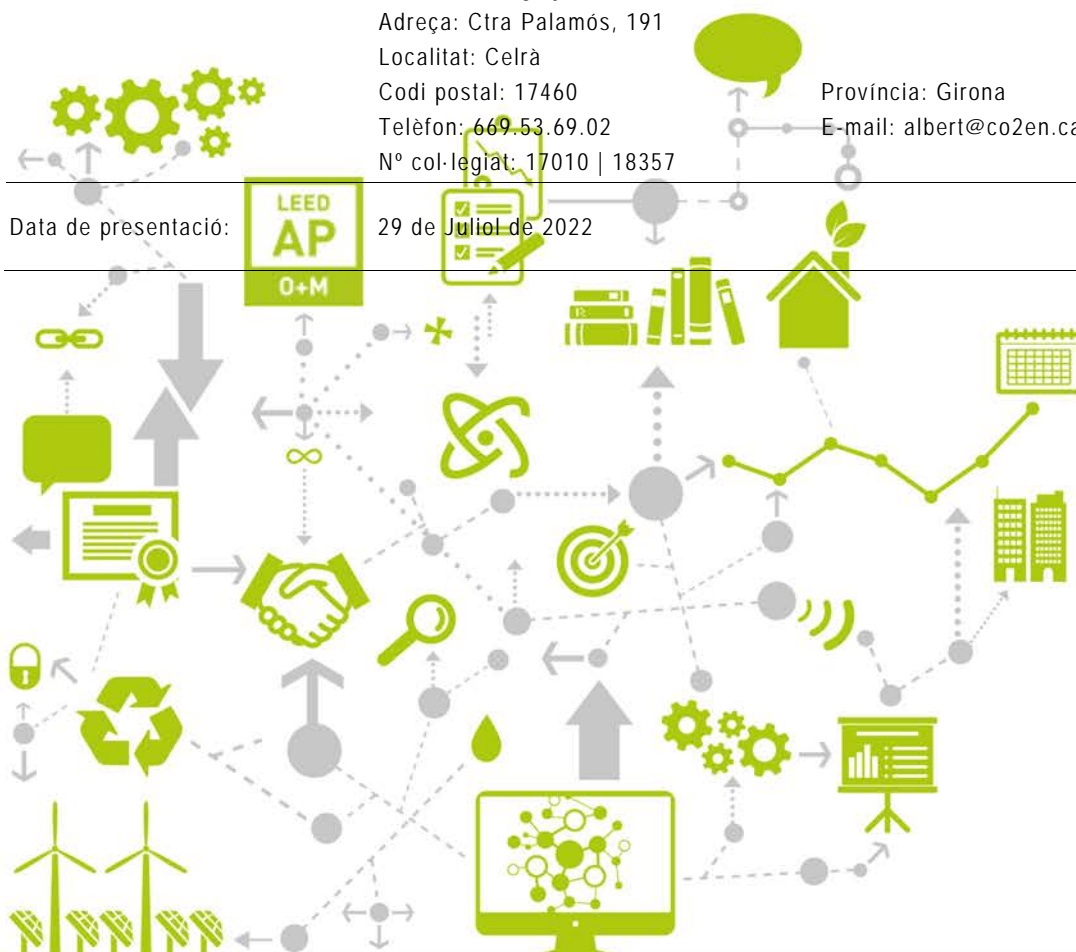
Adreça: Ctra Palamós, 191
Localitat: Celrà
Codi postal: 17460
Província: Girona
Telèfon: 669.53.69.02
E-mail: albert@co2en.ca
Nº col·legiat: 17010 | 18357

Data de presentació: 29 de Juliol de 2022

LEED
AP
O+M